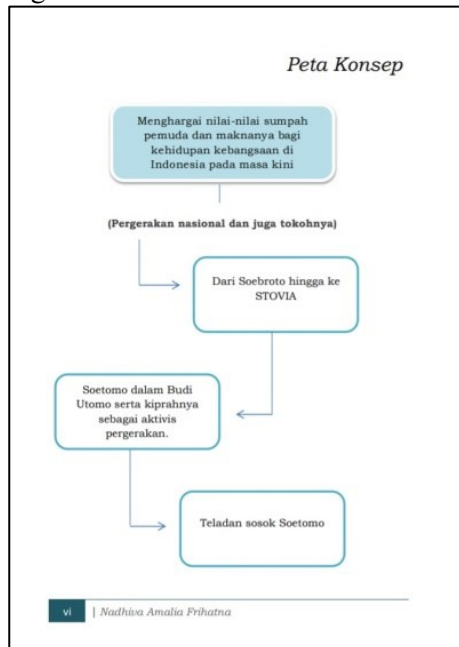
Peta Konsep

Menghargai nilai-nilai sumpah pemuda dan maknanya bagi kehidupan kebangsaan di Indonesia pada masa kini

(Pergerakan nasional dan juga tokohnya)

Dari Soebroto hingga ke STOVIA

Soetomo dalam Budi Utomo serta kiprahnya sebagai aktivis pergerakan.

Teladan sosok Soetomo

vi | Nadhiva Amalia Frihatna